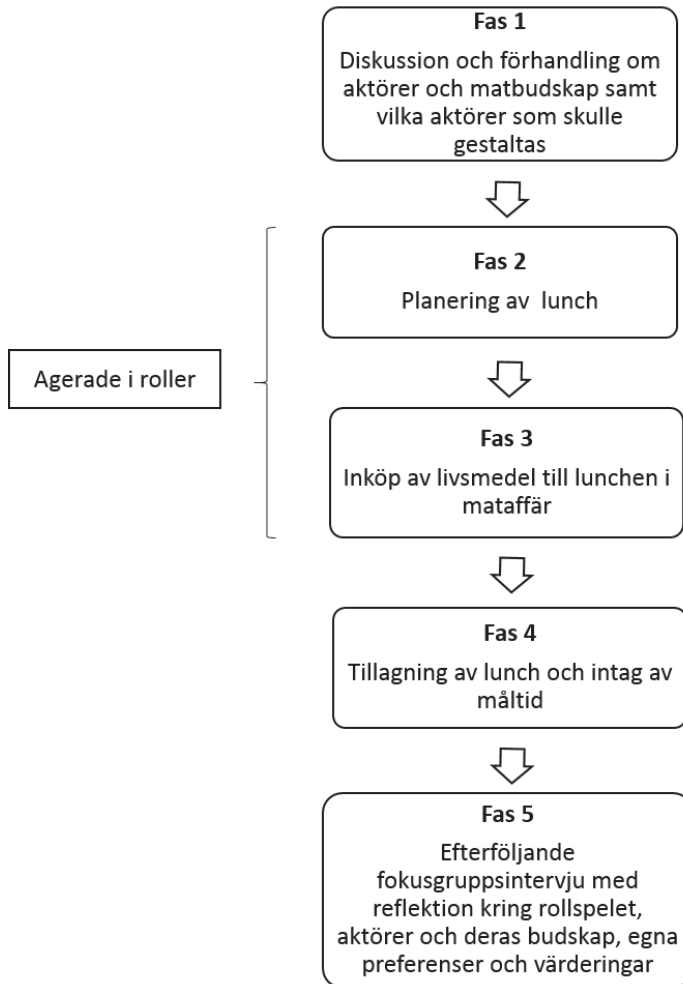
Fas 1
Diskussion och förhandling om aktörer och matbudskap samt vilka aktörer som skulle gestaltas

Fas 2
Planering av lunch

Agerade i roller

Fas 3
Inköp av livsmedel till lunchen i mataffär

Fas 4
Tillagning av lunch och intag av måltid

Fas 5
Efterföljande fokusgruppsintervju med reflektion kring rollspelet, aktörer och deras budskap, egna preferenser och värderingar